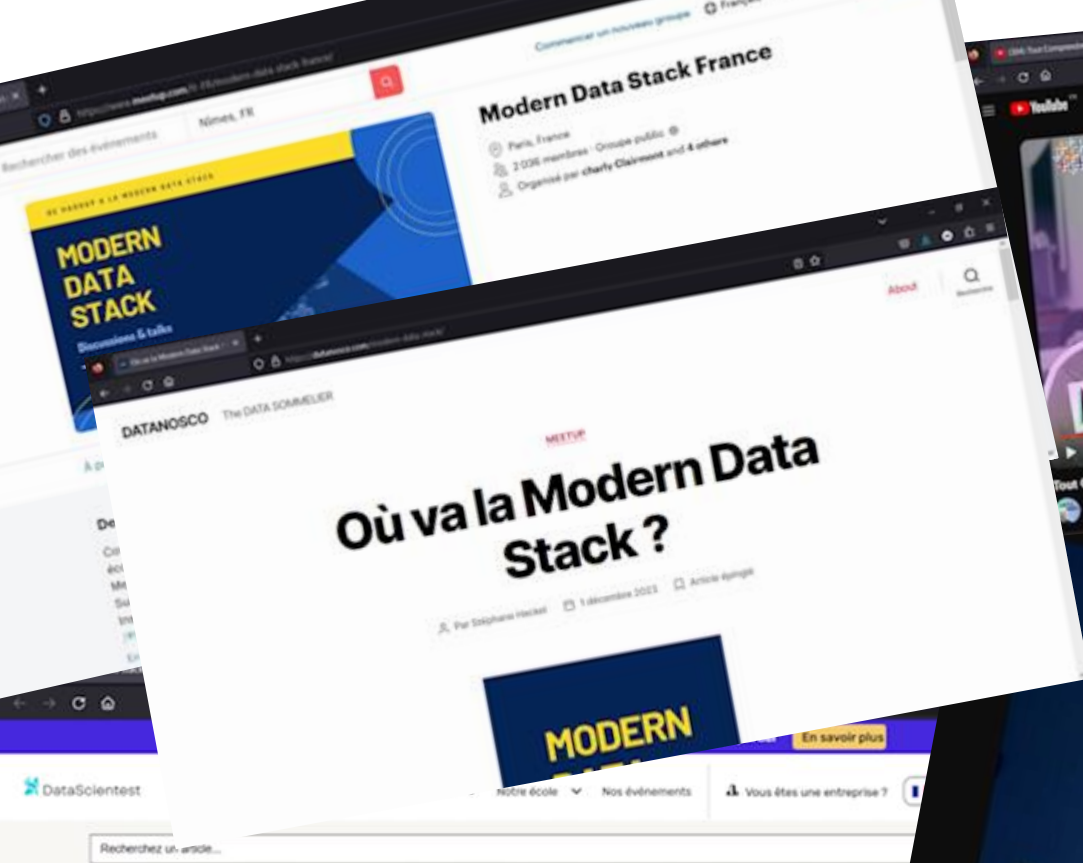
Commencer un nouveau groupe

Rechercher des événements

Nîmes, FR

Modern Data Stack France

Paris, France

2 036 membres · Groupe public

Organisé par charly Clairmont and 4 others

MODERN DATA STACK

Discussions & talks

YouTube

About

Recherche

DATANOSCO

The DATA SOMMELIER

MEETUP

Où va la Modern Data Stack ?

Par Stéphane Heckel

1 décembre 2023

Article épinglé

MODERN

En savoir plus

DataScientest

Notre école

Nos événements

Vous êtes une entreprise ?

Recherchez un article...